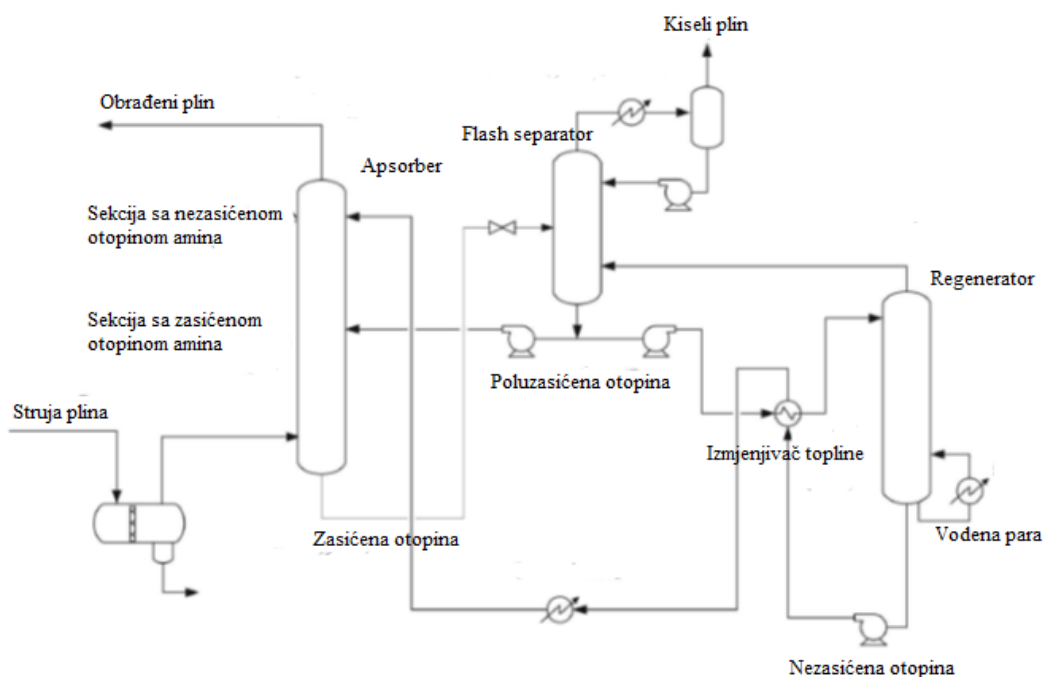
Kiseli plin

Obrađeni plin

Flash separator

Apsorber

Sekcija sa nezasićenom otopinom amina

Regenerator

Sekcija sa zasićenom otopinom amina

Poluzasićena otopina

Struja plina

Izmjenjivač topline

Zasićena otopina

Vodena para

Nezasićena otopina